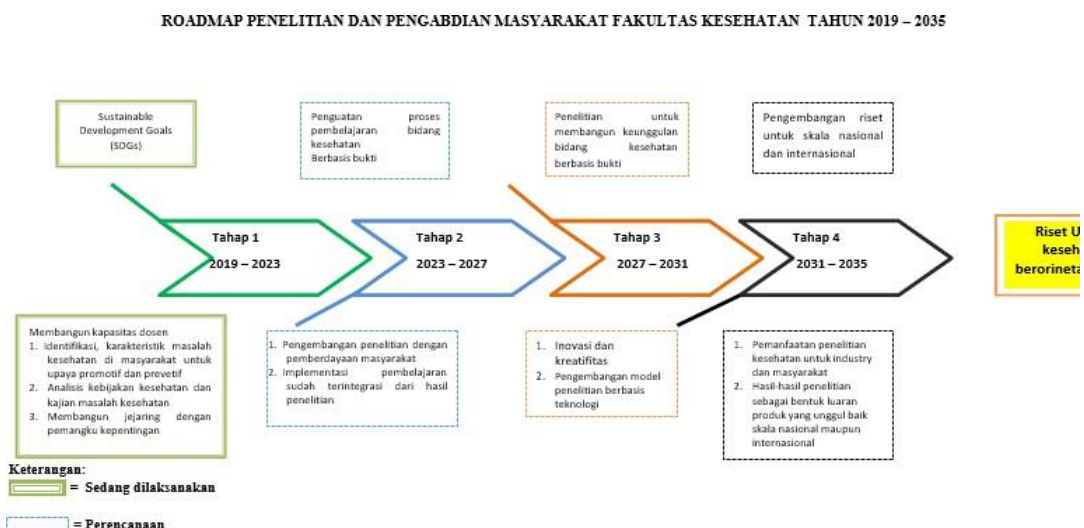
ROADMAP PENELITIAN DAN PENGABDIAN MASYARAKAT FAKULTAS KESEHATAN TAHUN 2019 – 2035

Sustainable Development Goals (SDGs)

Penguatan proses pembelajaran bidang kesehatan Berbasis bukti

Penelitian untuk membangun keunggulan bidang kesehatan berbasis bukti

Pengembangan riset untuk skala nasional dan internasional

Tahap 1
2019 – 2023

Tahap 2
2023 – 2027

Tahap 3
2027 – 2031

Tahap 4
2031 – 2035

Riset U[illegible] keseh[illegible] berorineta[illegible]

Membangun kapasitas dosen
1. Identifikasi, karakteristik masalah kesehatan di masyarakat untuk upaya promotif dan prevetif
2. Analisis kebijakan kesehatan dan kajian masalah kesehatan
3. Membangun jejaring dengan pemangku kepentingan

1. Pengembangan penelitian dengan pemberdayaan masyarakat
2. Implementasi pembelajaran sudah terintegrasi dari hasil penelitian

1. Inovasi dan kreatifitas
2. Pengembangan model penelitian berbasis teknologi

1. Pemanfaatan penelitian kesehatan untuk industry dan masyarakat
2. Hasil-hasil penelitian sebagai bentuk luaran produk yang unggul baik skala nasional maupun internasional

Keterangan:
= Sedang dilaksanakan
= Perencanaan